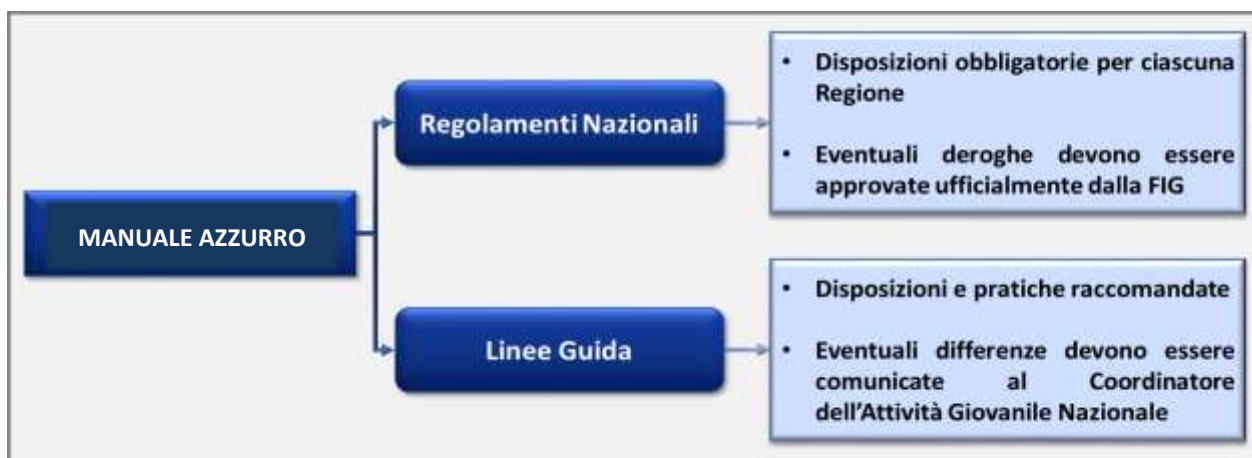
MANUALE AZZURRO

Regolamenti Nazionali

• Disposizioni obbligatorie per ciascuna Regione

• Eventuali deroghe devono essere approvate ufficialmente dalla FIG

Linee Guida

• Disposizioni e pratiche raccomandate

• Eventuali differenze devono essere comunicate al Coordinatore dell'Attività Giovanile Nazionale